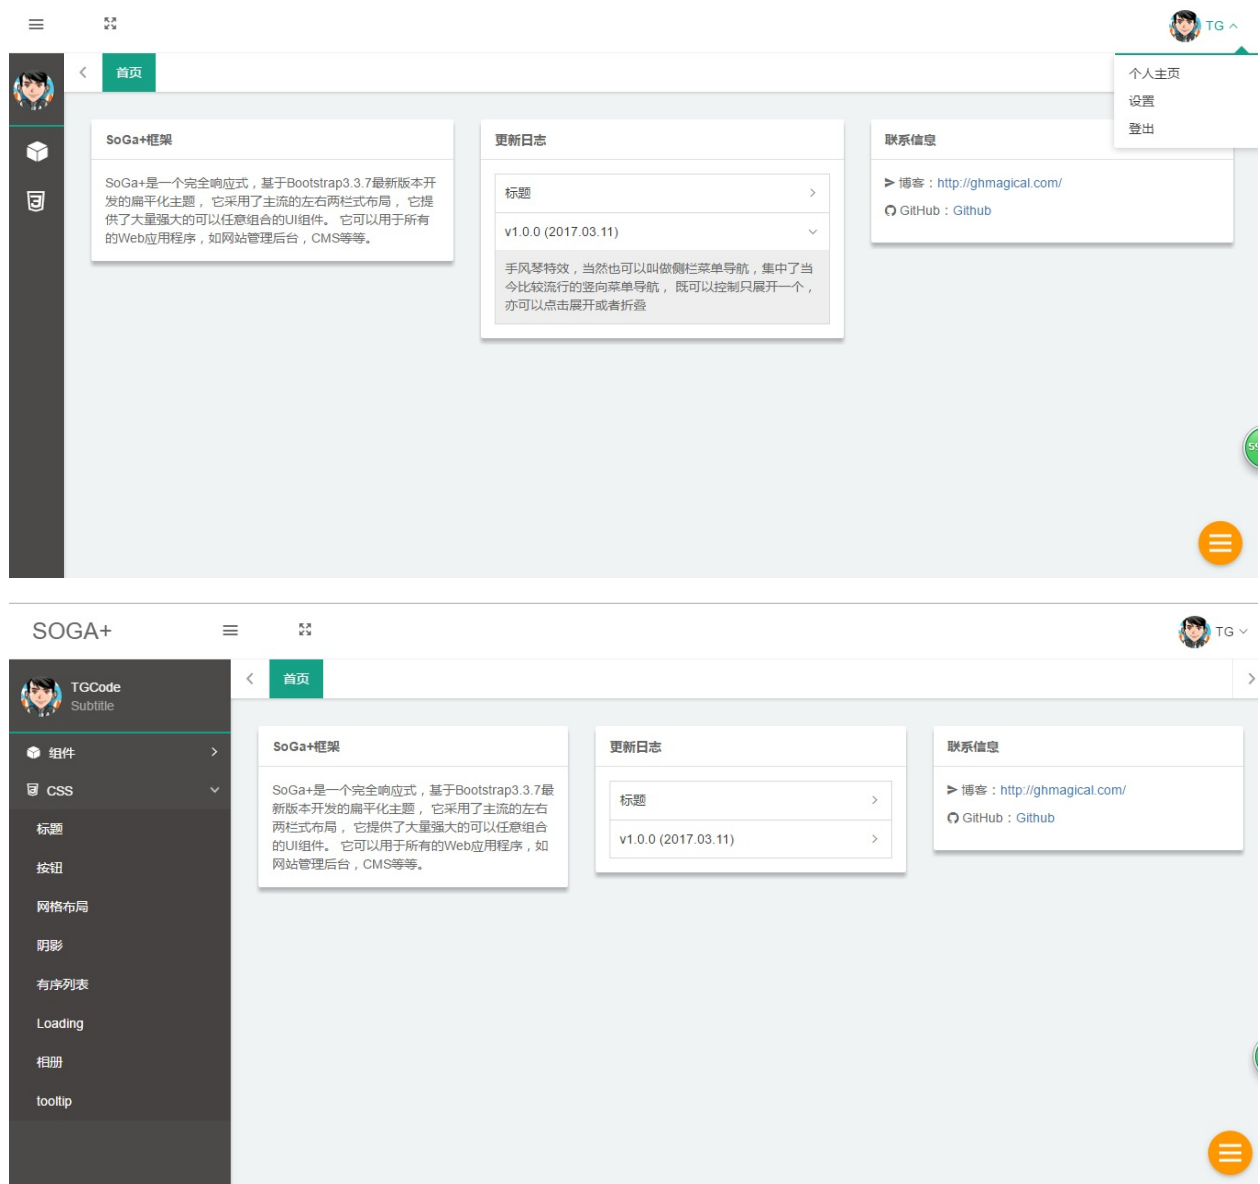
TG

个人主页
设置
登出

首页

SoGa+框架

SoGa+是一个完全响应式，基于Bootstrap3.3.7最新版本开发的扁平化主题， 它采用了主流的左右两栏式布局， 它提供了大量强大的可以任意组合的UI组件。 它可以用于所有的Web应用程序，如网站管理后台，CMS等等。

更新日志

标题

v1.0.0 (2017.03.11)

手风琴特效，当然也可以叫做侧栏菜单导航，集中了当今比较流行的竖向菜单导航， 既可以控制只展开一个，亦可以点击展开或者折叠

联系信息

博客：http://ghmagical.com/

GitHub：Github

SOGA+

TG

TGCode
Subtitle

组件

CSS

标题

按钮

网格布局

阴影

有序列表

Loading

相册

tooltip

首页

SoGa+框架

SoGa+是一个完全响应式，基于Bootstrap3.3.7最新版本开发的扁平化主题， 它采用了主流的左右两栏式布局， 它提供了大量强大的可以任意组合的UI组件。 它可以用于所有的Web应用程序，如网站管理后台，CMS等等。

更新日志

标题

v1.0.0 (2017.03.11)

联系信息

博客：http://ghmagical.com/

GitHub：Github